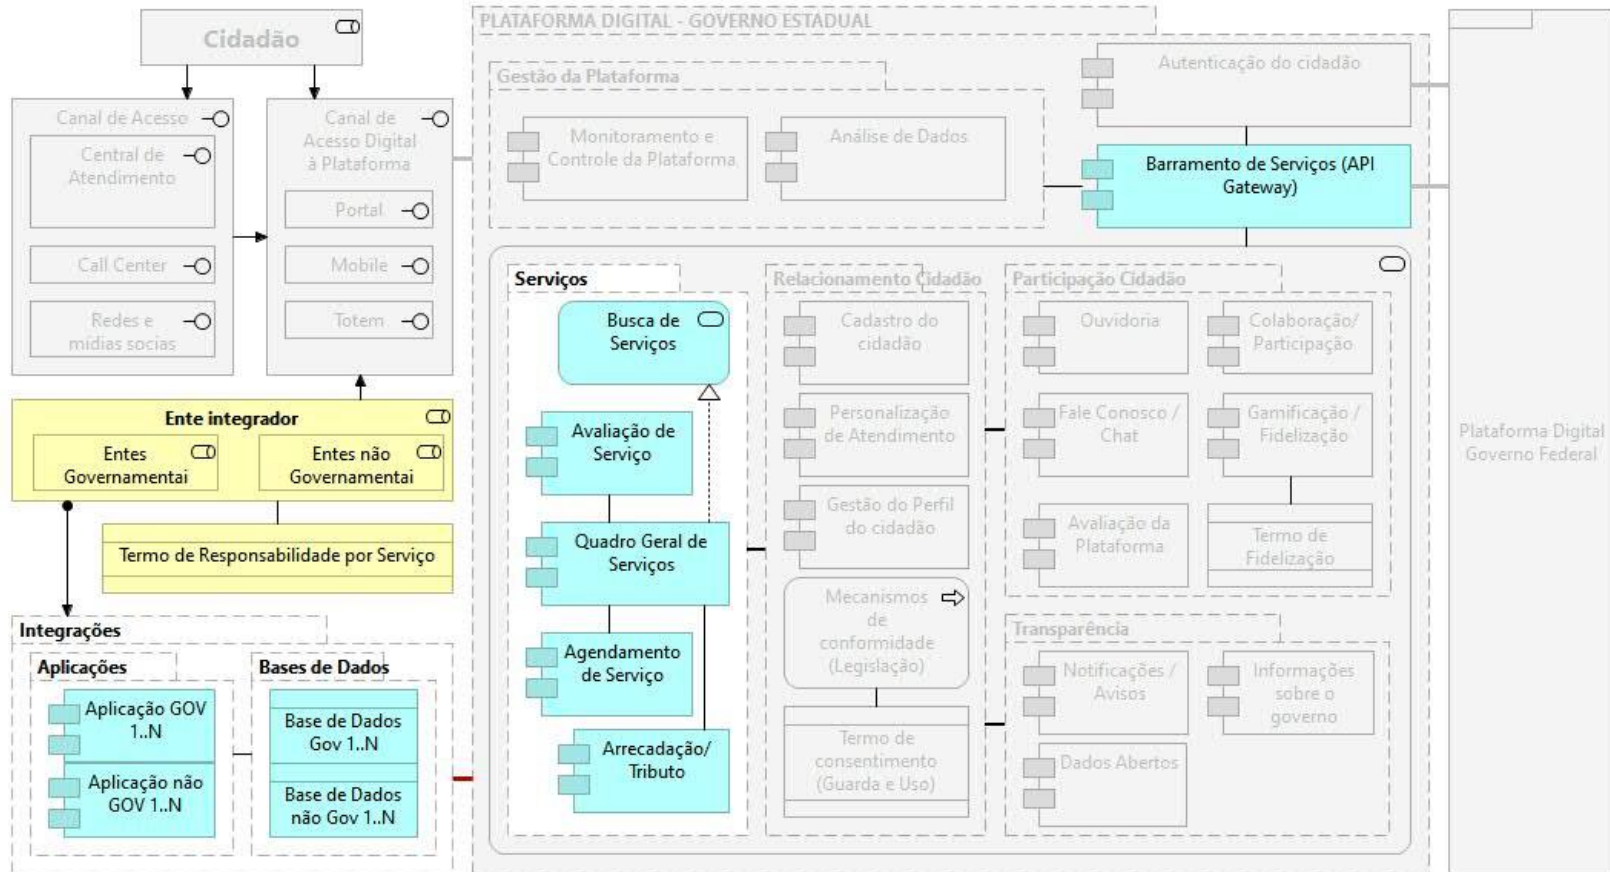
Cidadão

Canal de Acesso
Central de Atendimento
Call Center
Redes e mídias socias

Canal de Acesso Digital à Plataforma
Portal
Mobile
Totem

Ente integrador
Entes Governamentai
Entes não Governamentai
Termo de Responsabilidade por Serviço

Integrações
Aplicações
Aplicação GOV 1..N
Aplicação não GOV 1..N
Bases de Dados
Base de Dados Gov 1..N
Base de Dados não Gov 1..N

PLATAFORMA DIGITAL - GOVERNO ESTADUAL

Gestão da Plataforma
Monitoramento e Controle da Plataforma
Análise de Dados

Autenticação do cidadão
Barramento de Serviços (API Gateway)

Serviços
Busca de Serviços
Avaliação de Serviço
Quadro Geral de Serviços
Agendamento de Serviço
Arrecadação/ Tributo

Relacionamento Cidadão
Cadastro do cidadão
Personalização de Atendimento
Gestão do Perfil do cidadão
Mecanismos de conformidade (Legislação)
Termo de consentimento (Guarda e Uso)

Participação Cidadão
Ouvidoria
Colaboração/ Participação
Fale Conosco / Chat
Gamificação / Fidelização
Avaliação da Plataforma
Termo de Fidelização

Transparência
Notificações / Avisos
Informações sobre o governo
Dados Abertos

Plataforma Digital Governo Federal